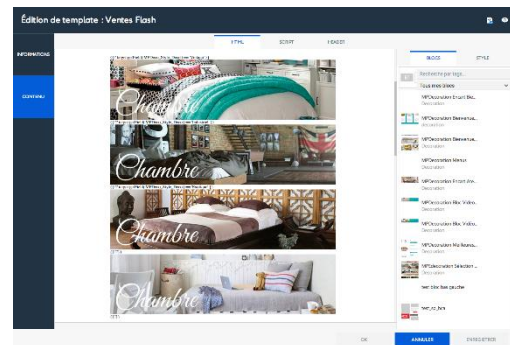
Édition de template : Ventes Flash

INFORMATIONS

CONTENU

HTML

SCRIPT

HEADER

BLOCS

STYLE

Recherche par tags...

Tous mes blocs

MPDecoration Encart Ble...
Decoration

MPDecoration Bienvenue...
Decoration

MPDecoration Bienvenue...
Decoration

MPDecoration Menus
Decoration

MPDecoration Encart Ave...
Decoration

MPDecoration Bloc Vidéo...
Decoration

MPDecoration Bloc Vidéo...
Decoration

MPDecoration Mix Banna...
Decoration

MPDecoration Sélection ...
Decoration

text bloc bas gauche

text_cp_bas

Chambre

Chambre

Chambre

Chambre

OK

ANNULER

ENREGISTRER